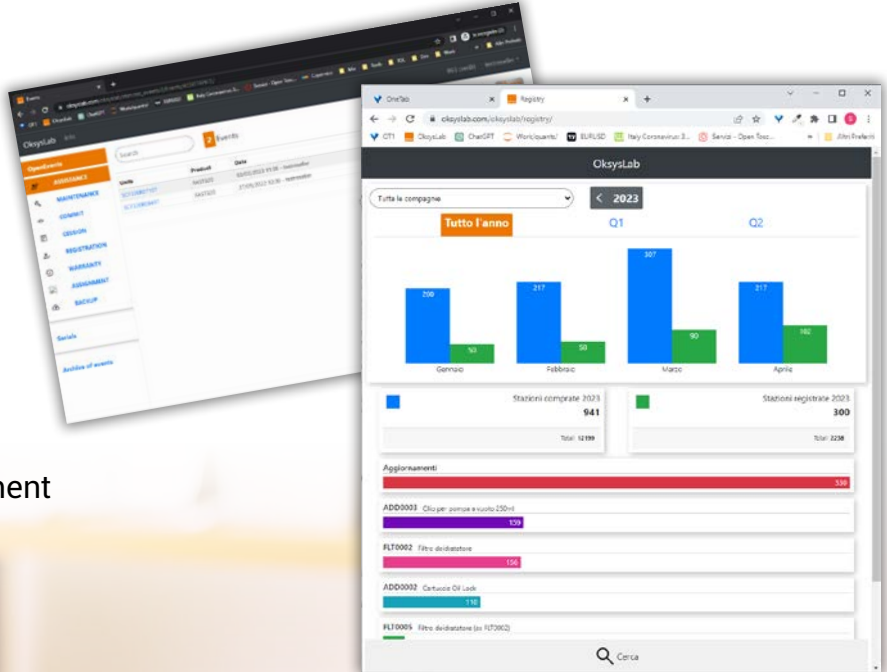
Events
OksysLab
OpenEvents
ASSISTANCE
MAINTENANCE
COMMIT
CESSION
REGISTRATION
WARRANTY
ASSIGNMENT
BACKUP
Serials
Archive of events
Search
2 Events
Units
Product
Date
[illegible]
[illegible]

OneTab
Registry
oksyslab.com/oksyslab/registry/
OT1
OksysLab
ChatGPT
Work/quanto!
EURUSD
Italy Coronavirus 3...
Servizi - Open Tosc...
Altri Preferiti
OksysLab
Tutte le compagnie
2023
Tutto l'anno
Q1
Q2
208
50
217
50
307
90
217
102
Gennaio
Febbraio
Marzo
Aprile
Stazioni comprate 2023
941
Total: 12199
Stazioni registrate 2023
300
Total: 2238
Aggiornamenti
530
ADD0003 Olio per pompa a vuoto 250ml
159
FLT0002 Filtro deidratatore
156
ADD0002 Cartuccia Oil Lock
118
FLT0005 Filtro deidratatore (ex FLT0002)
Cerca
ment